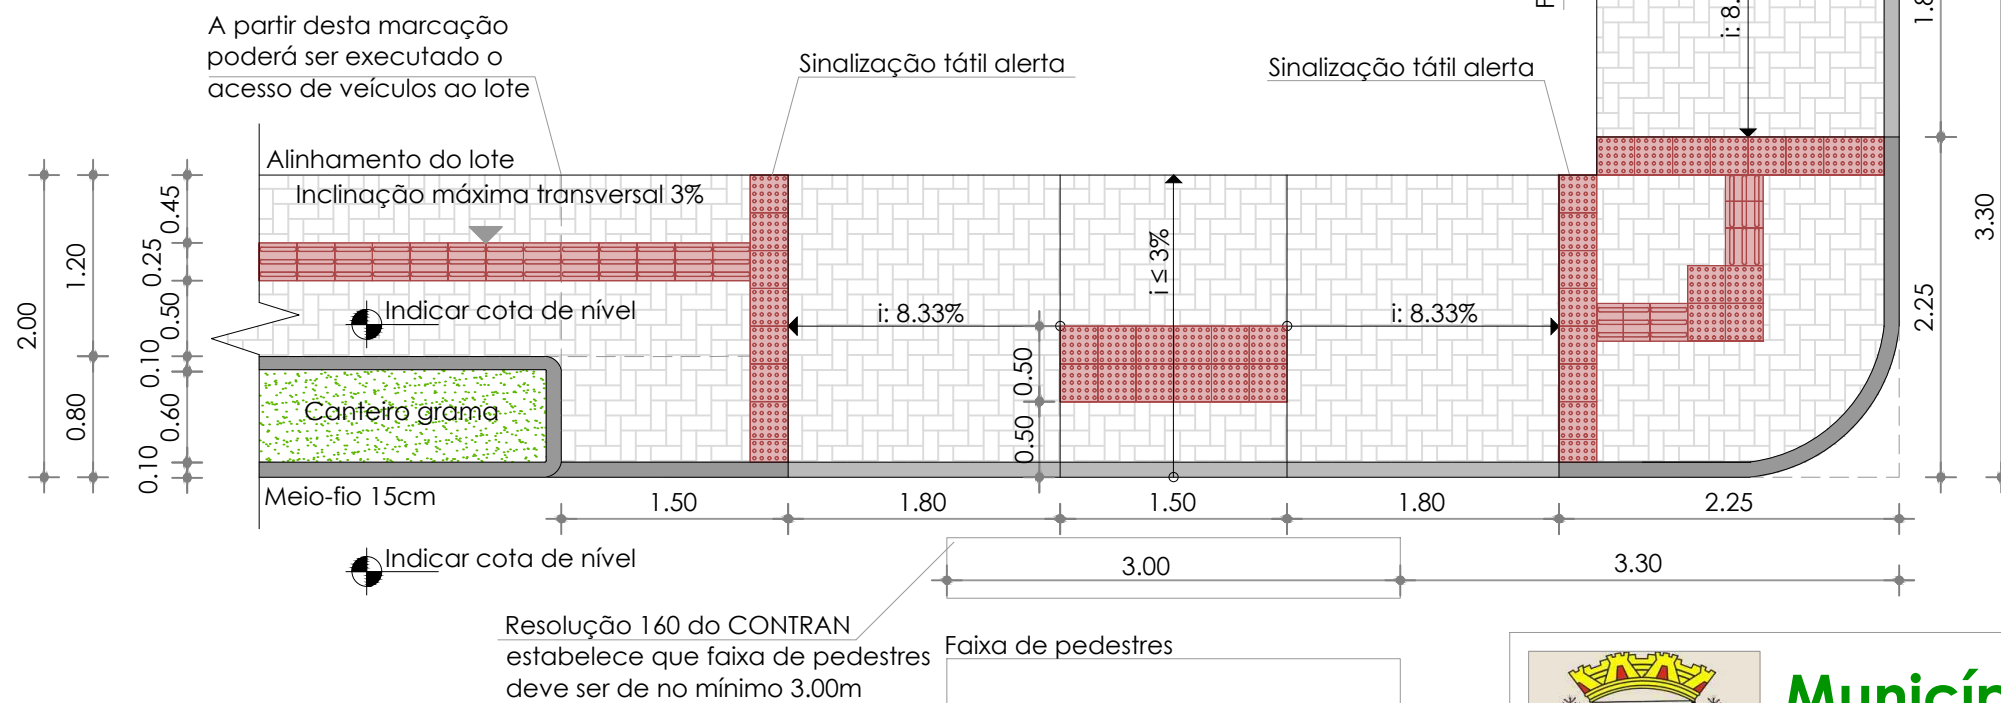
A partir desta marcação poderá ser executado o acesso de veículos ao lote

Sinalização tátil alerta

Sinalização tátil alerta

Alinhamento do lote

Inclinação máxima transversal 3%

Indicar cota de nível

i: 8.33%

i ≤ 3%

i: 8.33%

i: 8.

Canteiro grama

Meio-fio 15cm

2.00
1.20
0.80
0.45
0.25
0.50
0.10
0.60
0.10
0.50
0.50
3.30
2.25
1.8

1.50
1.80
1.50
1.80
2.25

Indicar cota de nível

3.00
3.30

Resolução 160 do CONTRAN estabelece que faixa de pedestres deve ser de no mínimo 3.00m

Faixa de pedestres

Municí